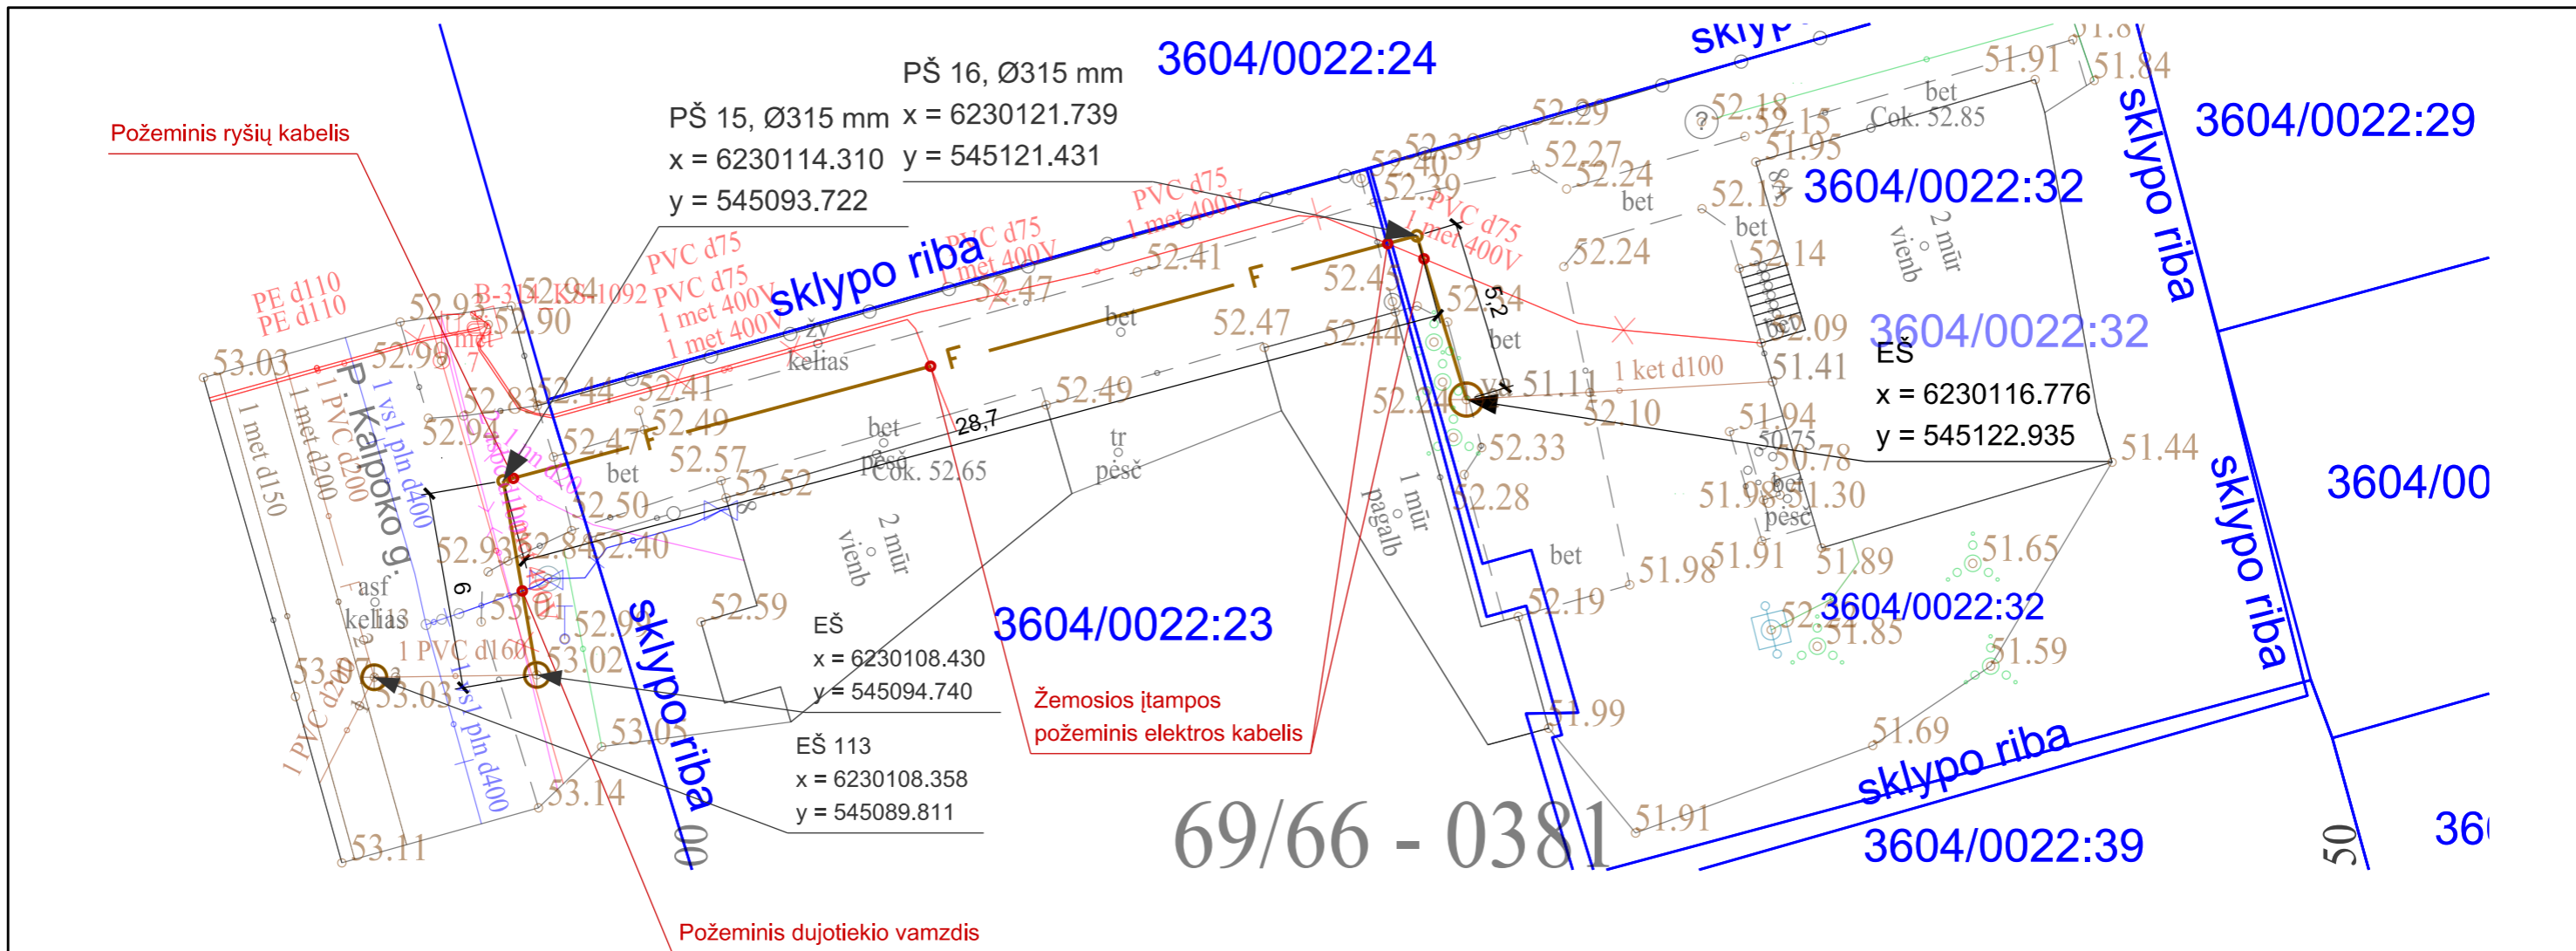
Požeminis ryšių kabelis

PŠ 15, Ø315 mm
x = 6230114.310
y = 545093.722

PŠ 16, Ø315 mm
x = 6230121.739
y = 545121.431

3604/0022:24

3604/0022:29

3604/0022:32

3604/0022:32

ES
x = 6230116.776
y = 545122.935

sklypo riba

sklypo riba

sklypo riba

sklypo riba

sklypo riba

3604/00

3604/0022:23

3604/0022:32

3604/0022:39

ES
x = 6230108.430
y = 545094.740

EŠ 113
x = 6230108.358
y = 545089.811

Žemosios įtampos
požeminis elektros kabelis

Požeminis dujotiekio vamzdis

P. Kalpoko g.

69/66 - 0381

PVC d75
1 met 400V
PVC d75
1 met 400V
PVC d75
1 met 400V
PE d110
PE d110
1 met d150
1 met d200
1 PVC d200
1 ysl pln d400
1 PVC d160
1 ket d100
28,7
5,2
6
bet
kelias
asf
pėsč
Cok. 52.65
Cok. 52.85
2 mūr
vienb
1 mūr
pagalb
tr
53.03
52.93
52.90
52.94
52.41
52.47
52.49
52.57
52.52
52.50
52.40
52.59
53.02
53.03
53.14
53.11
52.29
52.27
52.24
52.18
52.15
51.95
52.13
52.14
52.09
51.41
51.11
52.10
51.94
50.75
50.78
51.30
52.33
52.28
52.19
51.98
51.91
51.89
51.65
51.85
51.59
51.69
51.99
51.91
51.44
51.91
51.84
52.39
52.40
52.29
52.44
52.47
52.44
52.24
00
50
36